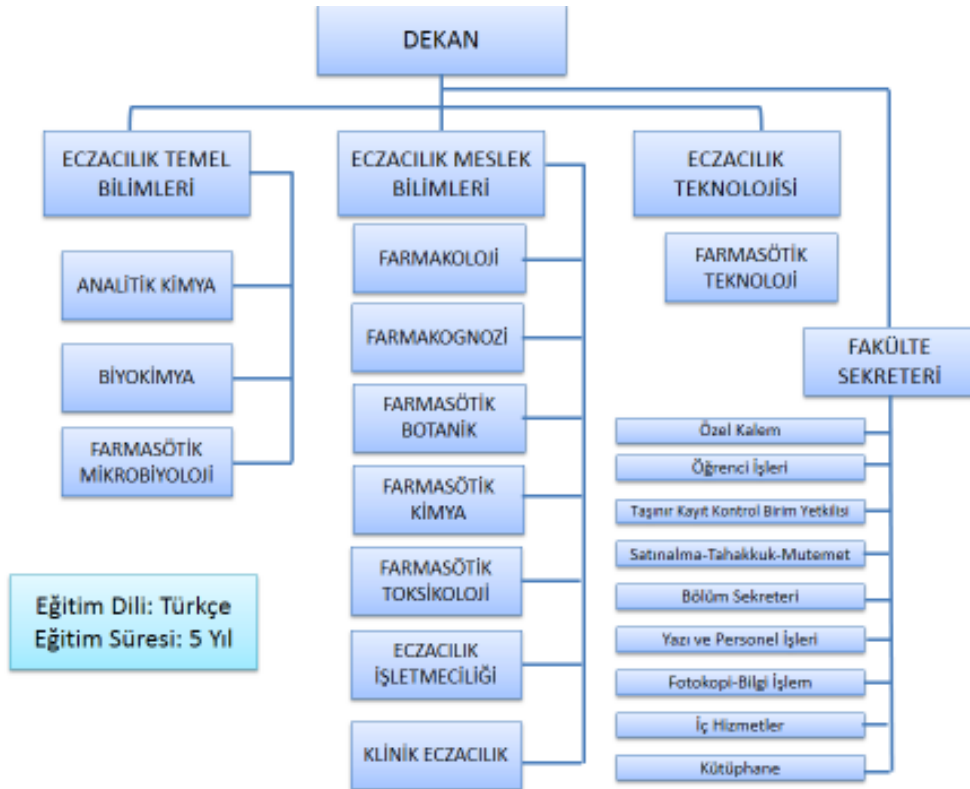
DEKAN

ECZACILIK TEMEL BİLİMLERİ

ANALİTİK KİMYA

BİYOKİMYA

FARMASÖTİK MİKROBİYOLOJİ

ECZACILIK MESLEK BİLİMLERİ

FARMAKOLOJİ

FARMAKOGNOZİ

FARMASÖTİK BOTANİK

FARMASÖTİK KİMYA

FARMASÖTİK TOKSİKOLOJİ

ECZACILIK İŞLETMECİLİĞİ

KLİNİK ECZACILIK

ECZACILIK TEKNOLOJİSİ

FARMASÖTİK TEKNOLOJİ

FAKÜLTE SEKRETERİ

Özel Kalem

Öğrenci İşleri

Taşınır Kayıt Kontrol Birim Yetkilisi

Satınalma-Tahakkuk-Mutemet

Bölüm Sekreteri

Yazı ve Personel İşleri

Fotokopi-Bilgi İşlem

İç Hizmetler

Kütüphane

Eğitim Dili: Türkçe
Eğitim Süresi: 5 Yıl